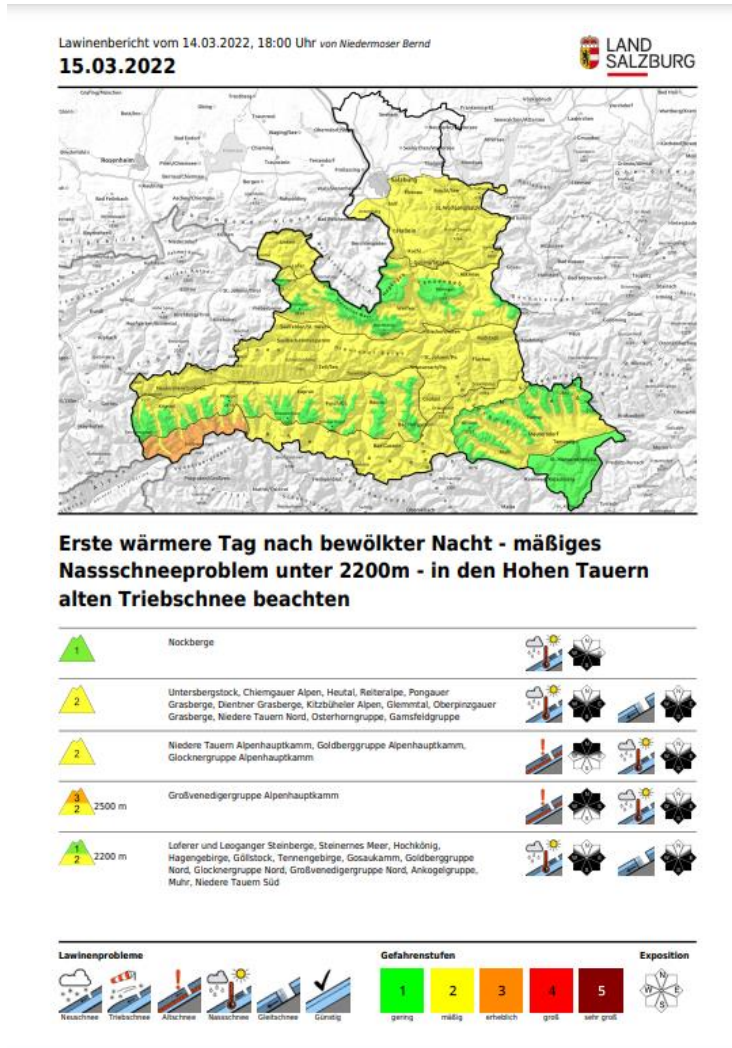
Lawinenbericht vom 14.03.2022, 18:00 Uhr von Niedermoser Bernd

15.03.2022

LAND SALZBURG

Erste wärmere Tag nach bewölkter Nacht - mäßiges Nassschneeproblem unter 2200m - in den Hohen Tauern alten Triebschnee beachten

| | | |
|---|---|---|
| 1 | Nockberge | |
| 2 | Untersbergstock, Chiemgauer Alpen, Heutal, Reiteralpe, Pongauer Grasberge, Dientner Grasberge, Kitzbüheler Alpen, Glemmtal, Oberpinzgauer Grasberge, Niedere Tauern Nord, Osterhorngruppe, Gamsfeldgruppe | |
| 2 | Niedere Tauern Alpenhauptkamm, Goldberggruppe Alpenhauptkamm, Glocknergruppe Alpenhauptkamm | |
| 3 2 2500 m | Großvenedigergruppe Alpenhauptkamm | |
| 1 2 2200 m | Loferer und Leoganger Steinberge, Steinernes Meer, Hochkönig, Hagengebirge, Göllstock, Tennengebirge, Gosaukamm, Goldberggruppe Nord, Glocknergruppe Nord, Großvenedigergruppe Nord, Ankogelgruppe, Muhr, Niedere Tauern Süd | |

Lawinenprobleme
Neuschnee Triebschnee Altschnee Nassschnee Gleitschnee Günstig

Gefahrenstufen
1 gering 2 mäßig 3 erheblich 4 groß 5 sehr groß

Exposition
N E S W